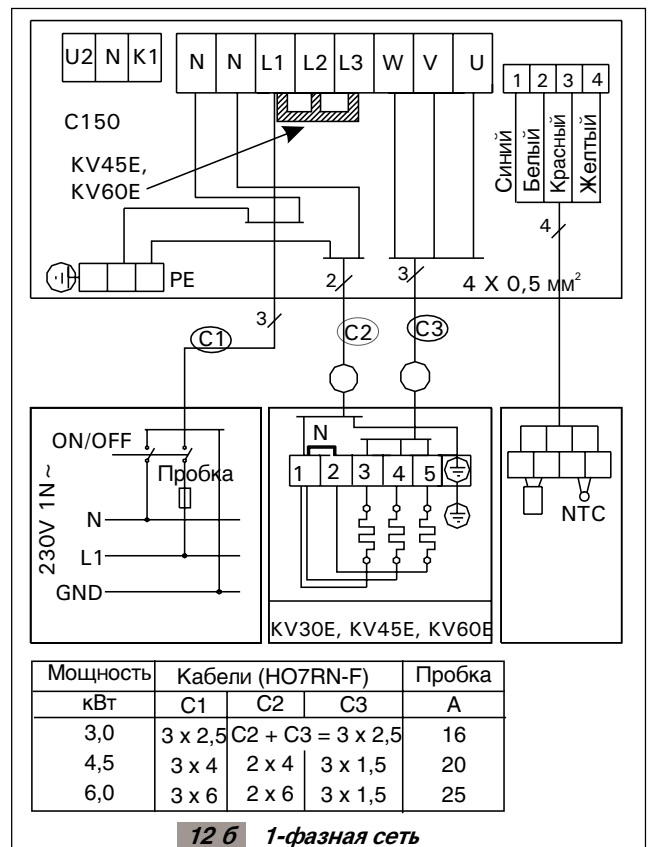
U2 N K1

N N L1 L2 L3 W V U

1 2 3 4

C150

KV45E, KV60E

Синий Белый Красный Желтый

4

PE

2

3

4 X 0,5 мм$^2$

3

C1

C2

C3

ON/OFF

Пробка

230V 1N~

N

L1

GND

N

1 2 3 4 5

NTC

KV30E, KV45E, KV60E

| Мощность | Кабели (HO7RN-F) | | | Пробка |
|---|---|---|---|---|
| кВт | C1 | C2 | C3 | A |
| 3,0 | 3 x 2,5 | C2 + C3 = 3 x 2,5 | | 16 |
| 4,5 | 3 x 4 | 2 x 4 | 3 x 1,5 | 20 |
| 6,0 | 3 x 6 | 2 x 6 | 3 x 1,5 | 25 |

12 б 1-фазная сеть